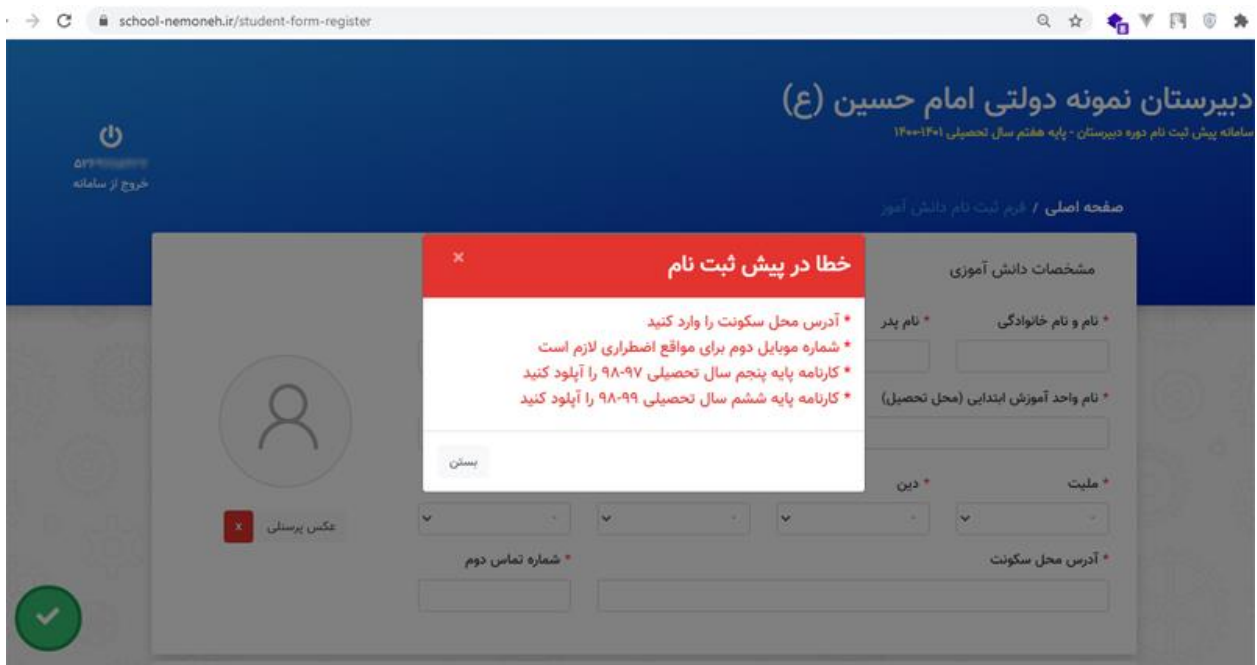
school-nemoneh.ir/student-form-register

دبیرستان نمونه دولتی امام حسین (ع)
سامانه پیش ثبت نام دوره دبیرستان - پایه هفتم سال تحصیلی ۱۴۰۰-۱۴۰۱

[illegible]
خروج از سامانه

صفحه اصلی / فرم ثبت نام دانش آموز

مشخصات دانش آموزی

خطا در پیش ثبت نام
×
* آدرس محل سکونت را وارد کنید
* شماره موبایل دوم برای مواقع اضطراری لازم است
* کارنامه پایه پنجم سال تحصیلی ۹۷-۹۸ را آپلود کنید
* کارنامه پایه ششم سال تحصیلی ۹۸-۹۹ را آپلود کنید
بستن

* نام و نام خانوادگی
* نام پدر
* نام واحد آموزش ابتدایی (محل تحصیل)
* ملیت
* دین
عکس پرسنلی
x
* آدرس محل سکونت
* شماره تماس دوم